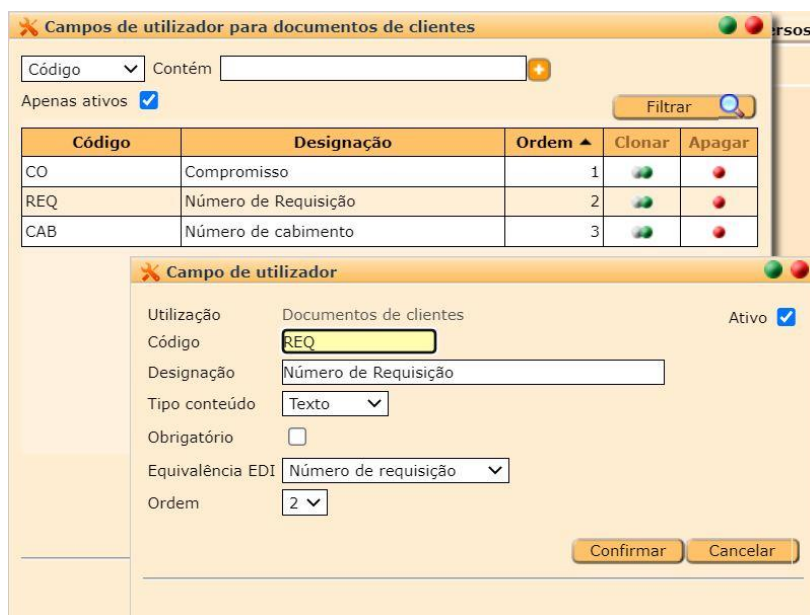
Campos de utilizador para documentos de clientes

ersos

Código Contém

Apenas ativos

Filtrar

| Código | Designação | Ordem ▲ | Clonar | Apagar |
|---|---|---|---|---|
| CO | Compromisso | 1 | | |
| REQ | Número de Requisição | 2 | | |
| CAB | Número de cabimento | 3 | | |

Campo de utilizador

Utilização Documentos de clientes

Ativo

Código REQ

Designação Número de Requisição

Tipo conteúdo Texto

Obrigatório

Equivalência EDI Número de requisição

Ordem 2

Confirmar Cancelar